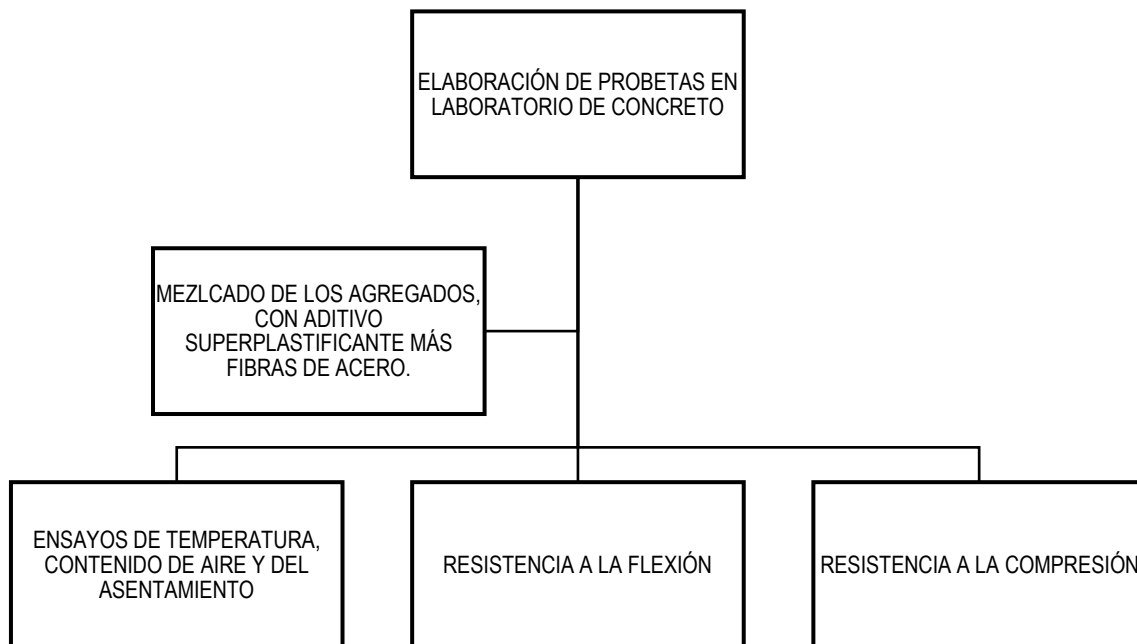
ELABORACIÓN DE PROBETAS EN LABORATORIO DE CONCRETO

MEZLCADO DE LOS AGREGADOS, CON ADITIVO SUPERPLASTIFICANTE MÁS FIBRAS DE ACERO.

ENSAYOS DE TEMPERATURA, CONTENIDO DE AIRE Y DEL ASENTAMIENTO

RESISTENCIA A LA FLEXIÓN

RESISTENCIA A LA COMPRESIÓN